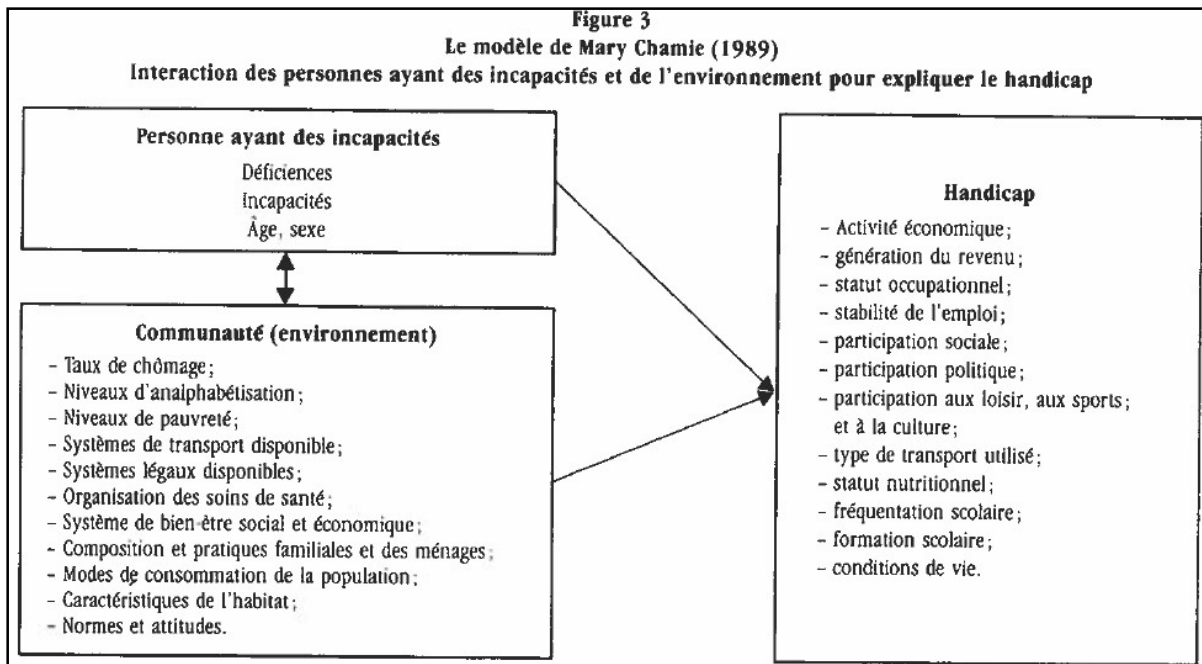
Figure 3
Le modèle de Mary Chamie (1989)
Interaction des personnes ayant des incapacités et de l'environnement pour expliquer le handicap

Personne ayant des incapacités
Déficiences
Incapacités
Âge, sexe

Communauté (environnement)
- Taux de chômage;
- Niveaux d'analphabétisation;
- Niveaux de pauvreté;
- Systèmes de transport disponible;
- Systèmes légaux disponibles;
- Organisation des soins de santé;
- Système de bien-être social et économique;
- Composition et pratiques familiales et des ménages;
- Modes de consommation de la population;
- Caractéristiques de l'habitat;
- Normes et attitudes.

Handicap
- Activité économique;
- génération du revenu;
- statut occupationnel;
- stabilité de l'emploi;
- participation sociale;
- participation politique;
- participation aux loisir, aux sports; et à la culture;
- type de transport utilisé;
- statut nutritionnel;
- fréquentation scolaire;
- formation scolaire;
- conditions de vie.